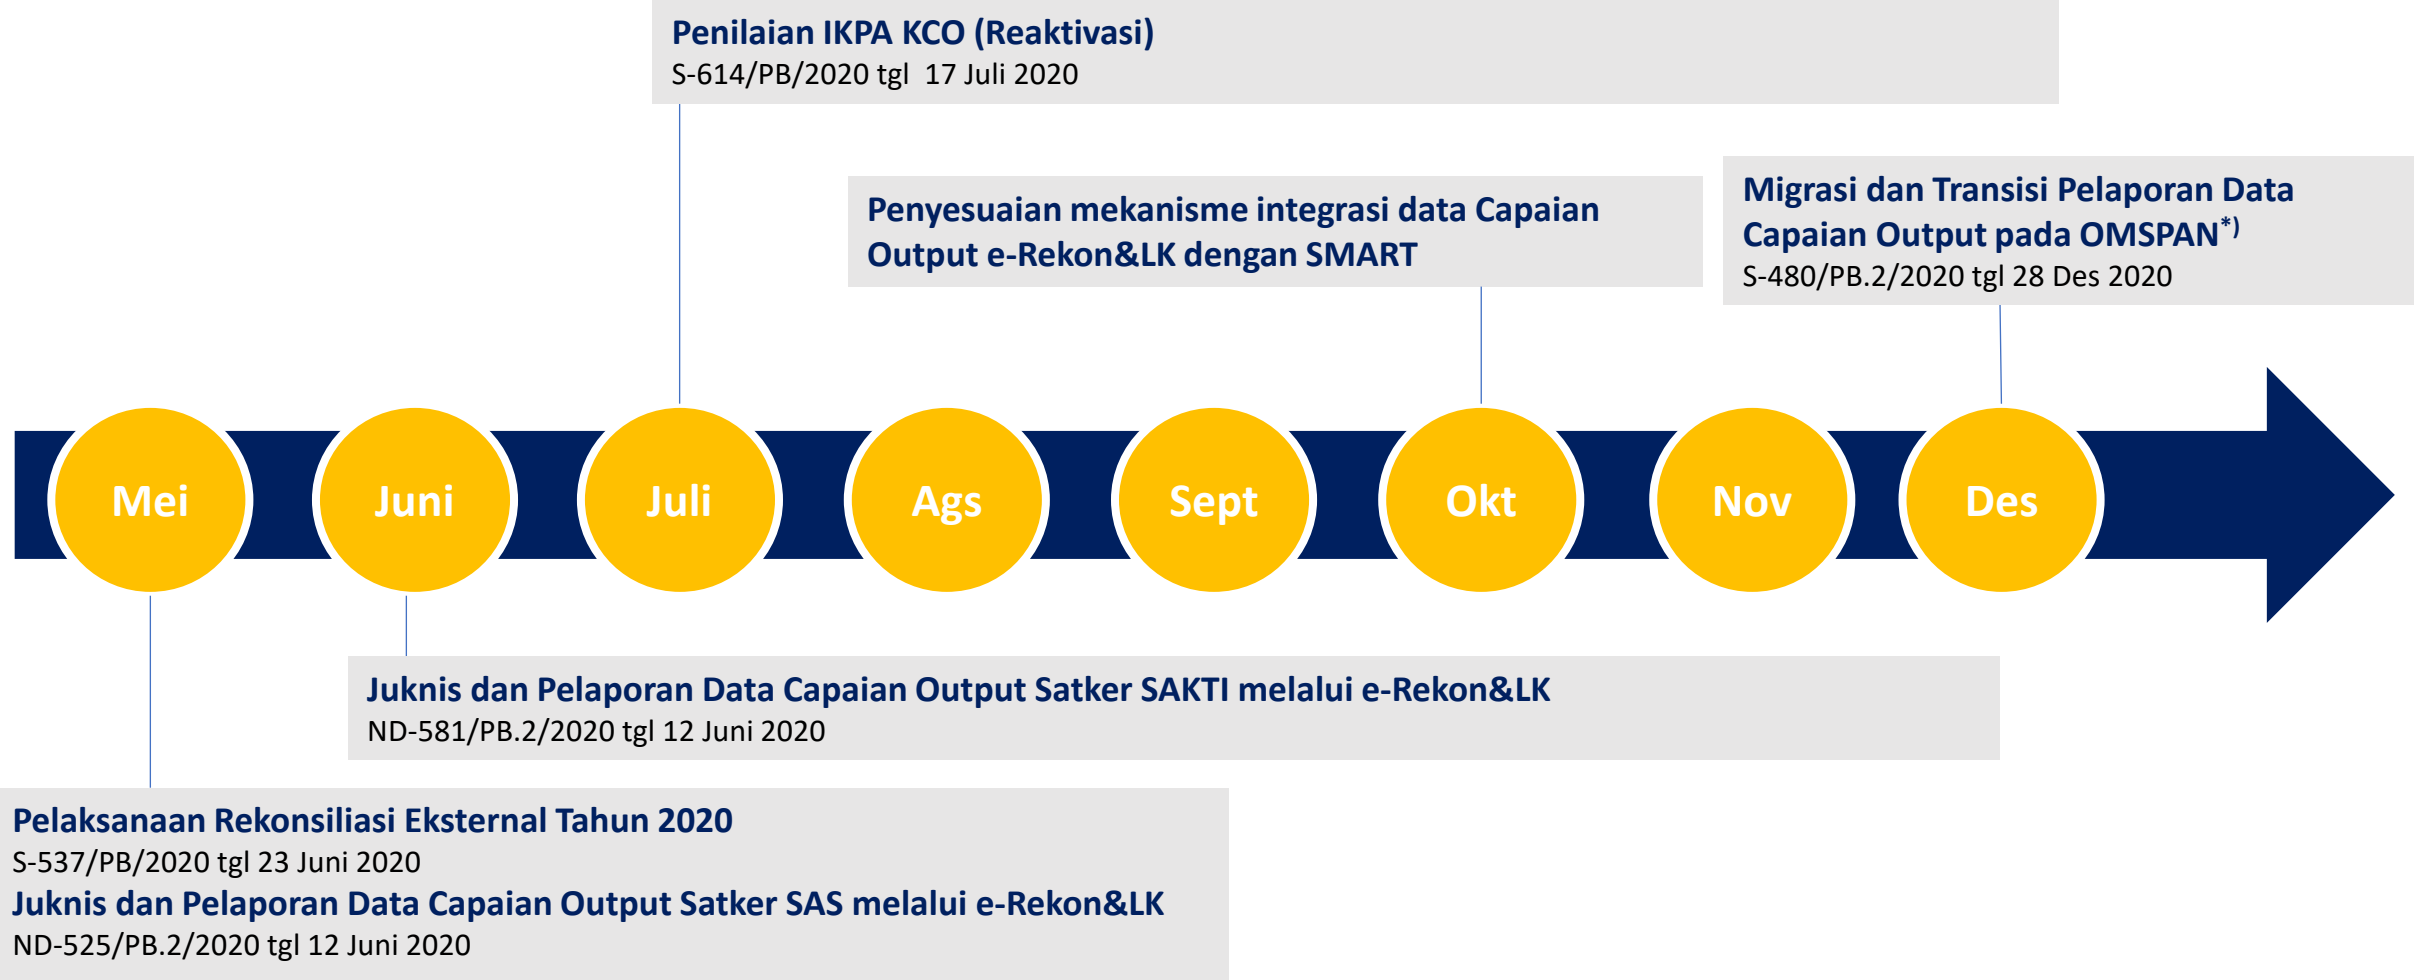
Penilaian IKPA KCO (Reaktivasi)
S-614/PB/2020 tgl 17 Juli 2020

Penyesuaian mekanisme integrasi data Capaian Output e-Rekon&LK dengan SMART

Migrasi dan Transisi Pelaporan Data Capaian Output pada OMSPAN$^{*)}$
S-480/PB.2/2020 tgl 28 Des 2020

Mei

Juni

Juli

Ags

Sept

Okt

Nov

Des

Juknis dan Pelaporan Data Capaian Output Satker SAKTI melalui e-Rekon&LK
ND-581/PB.2/2020 tgl 12 Juni 2020

Pelaksanaan Rekonsiliasi Eksternal Tahun 2020
S-537/PB/2020 tgl 23 Juni 2020
Juknis dan Pelaporan Data Capaian Output Satker SAS melalui e-Rekon&LK
ND-525/PB.2/2020 tgl 12 Juni 2020